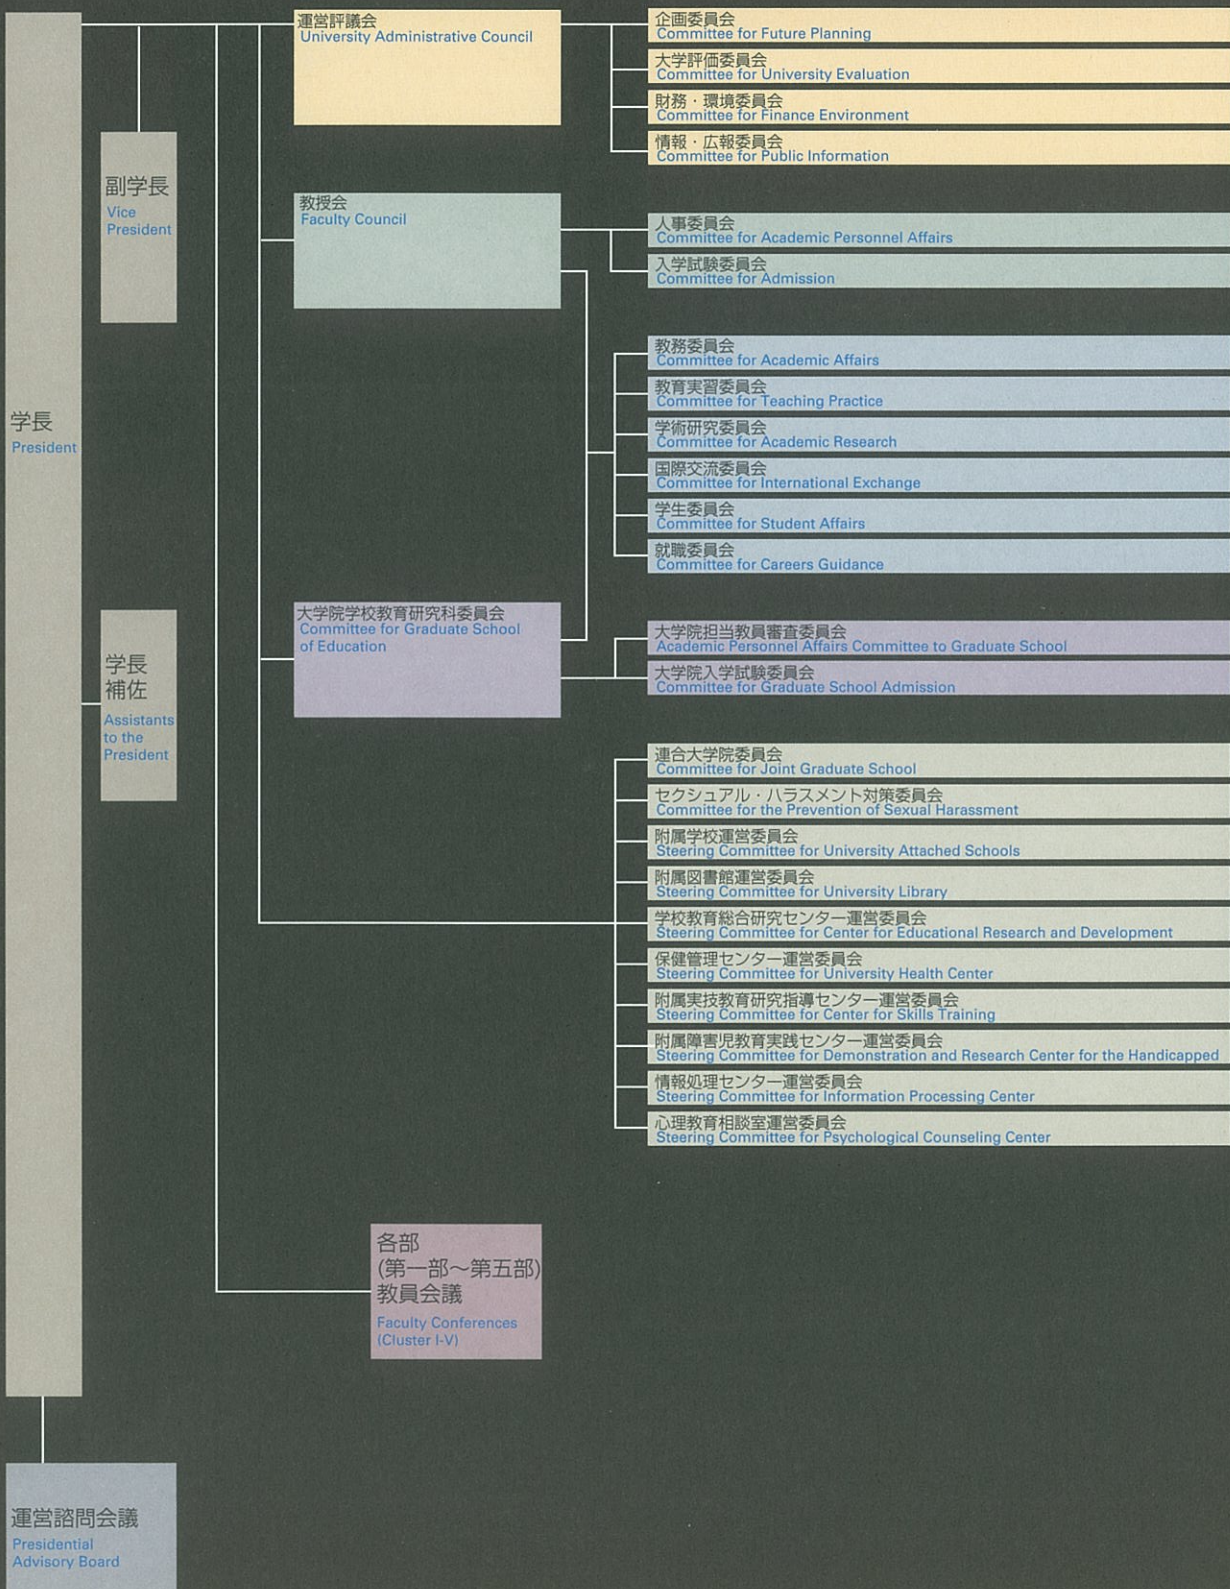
学長
President

副学長
Vice President

学長補佐
Assistants to the President

運営諮問会議
Presidential Advisory Board

運営評議会
University Administrative Council

企画委員会
Committee for Future Planning

大学評価委員会
Committee for University Evaluation

財務・環境委員会
Committee for Finance Environment

情報・広報委員会
Committee for Public Information

教授会
Faculty Council

人事委員会
Committee for Academic Personnel Affairs

入学試験委員会
Committee for Admission

教務委員会
Committee for Academic Affairs

教育実習委員会
Committee for Teaching Practice

学術研究委員会
Committee for Academic Research

国際交流委員会
Committee for International Exchange

学生委員会
Committee for Student Affairs

就職委員会
Committee for Careers Guidance

大学院学校教育研究科委員会
Committee for Graduate School of Education

大学院担当教員審査委員会
Academic Personnel Affairs Committee to Graduate School

大学院入学試験委員会
Committee for Graduate School Admission

連合大学院委員会
Committee for Joint Graduate School

セクシュアル・ハラスメント対策委員会
Committee for the Prevention of Sexual Harassment

附属学校運営委員会
Steering Committee for University Attached Schools

附属図書館運営委員会
Steering Committee for University Library

学校教育総合研究センター運営委員会
Steering Committee for Center for Educational Research and Development

保健管理センター運営委員会
Steering Committee for University Health Center

附属実技教育研究指導センター運営委員会
Steering Committee for Center for Skills Training

附属障害児教育実践センター運営委員会
Steering Committee for Demonstration and Research Center for the Handicapped

情報処理センター運営委員会
Steering Committee for Information Processing Center

心理教育相談室運営委員会
Steering Committee for Psychological Counseling Center

各部
(第一部～第五部)
教員会議
Faculty Conferences (Cluster I-V)